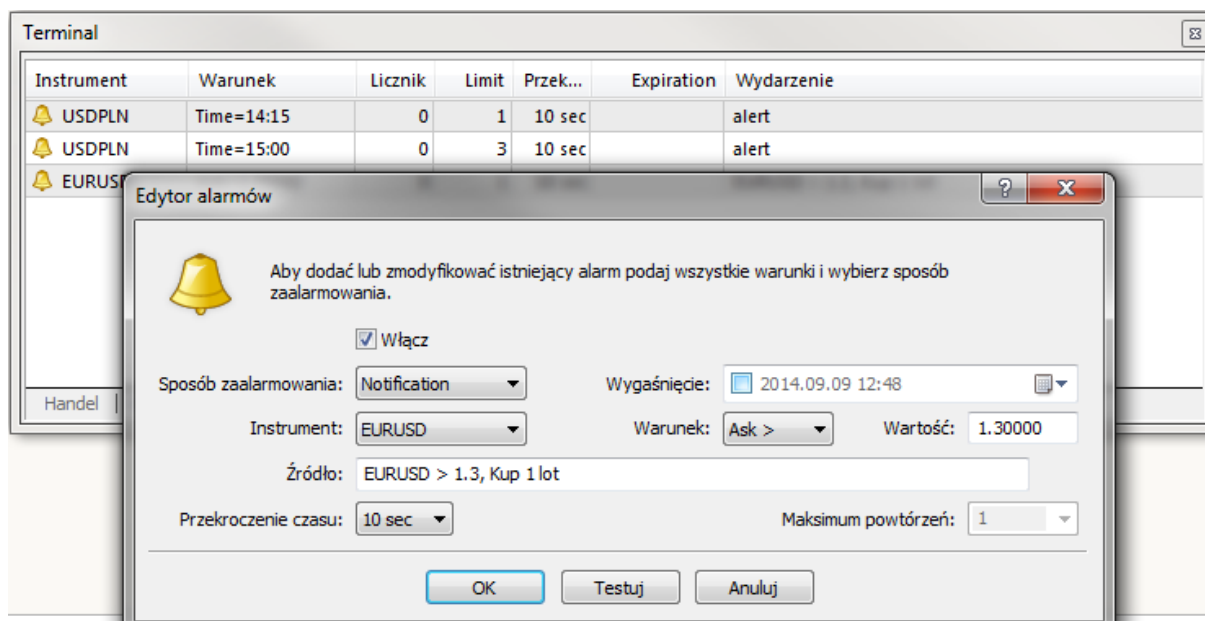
Terminal

| Instrument | Warunek | Licznik | Limit | Przek... | Expiration | Wydarzenie |
|---|---|---|---|---|---|---|
| USDPLN | Time=14:15 | 0 | 1 | 10 sec | | alert |
| USDPLN | Time=15:00 | 0 | 3 | 10 sec | | alert |
| EURUS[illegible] | | | | | | |

Handel

Edytor alarmów

Aby dodać lub zmodyfikować istniejący alarm podaj wszystkie warunki i wybierz sposób zaalarmowania.

Włącz

Sposób zaalarmowania: Notification

Wygaśnięcie: 2014.09.09 12:48

Instrument: EURUSD

Warunek: Ask >

Wartość: 1.30000

Źródło: EURUSD > 1.3, Kup 1 lot

Przekroczenie czasu: 10 sec

Maksimum powtórzeń: 1

OK

Testuj

Anuluj